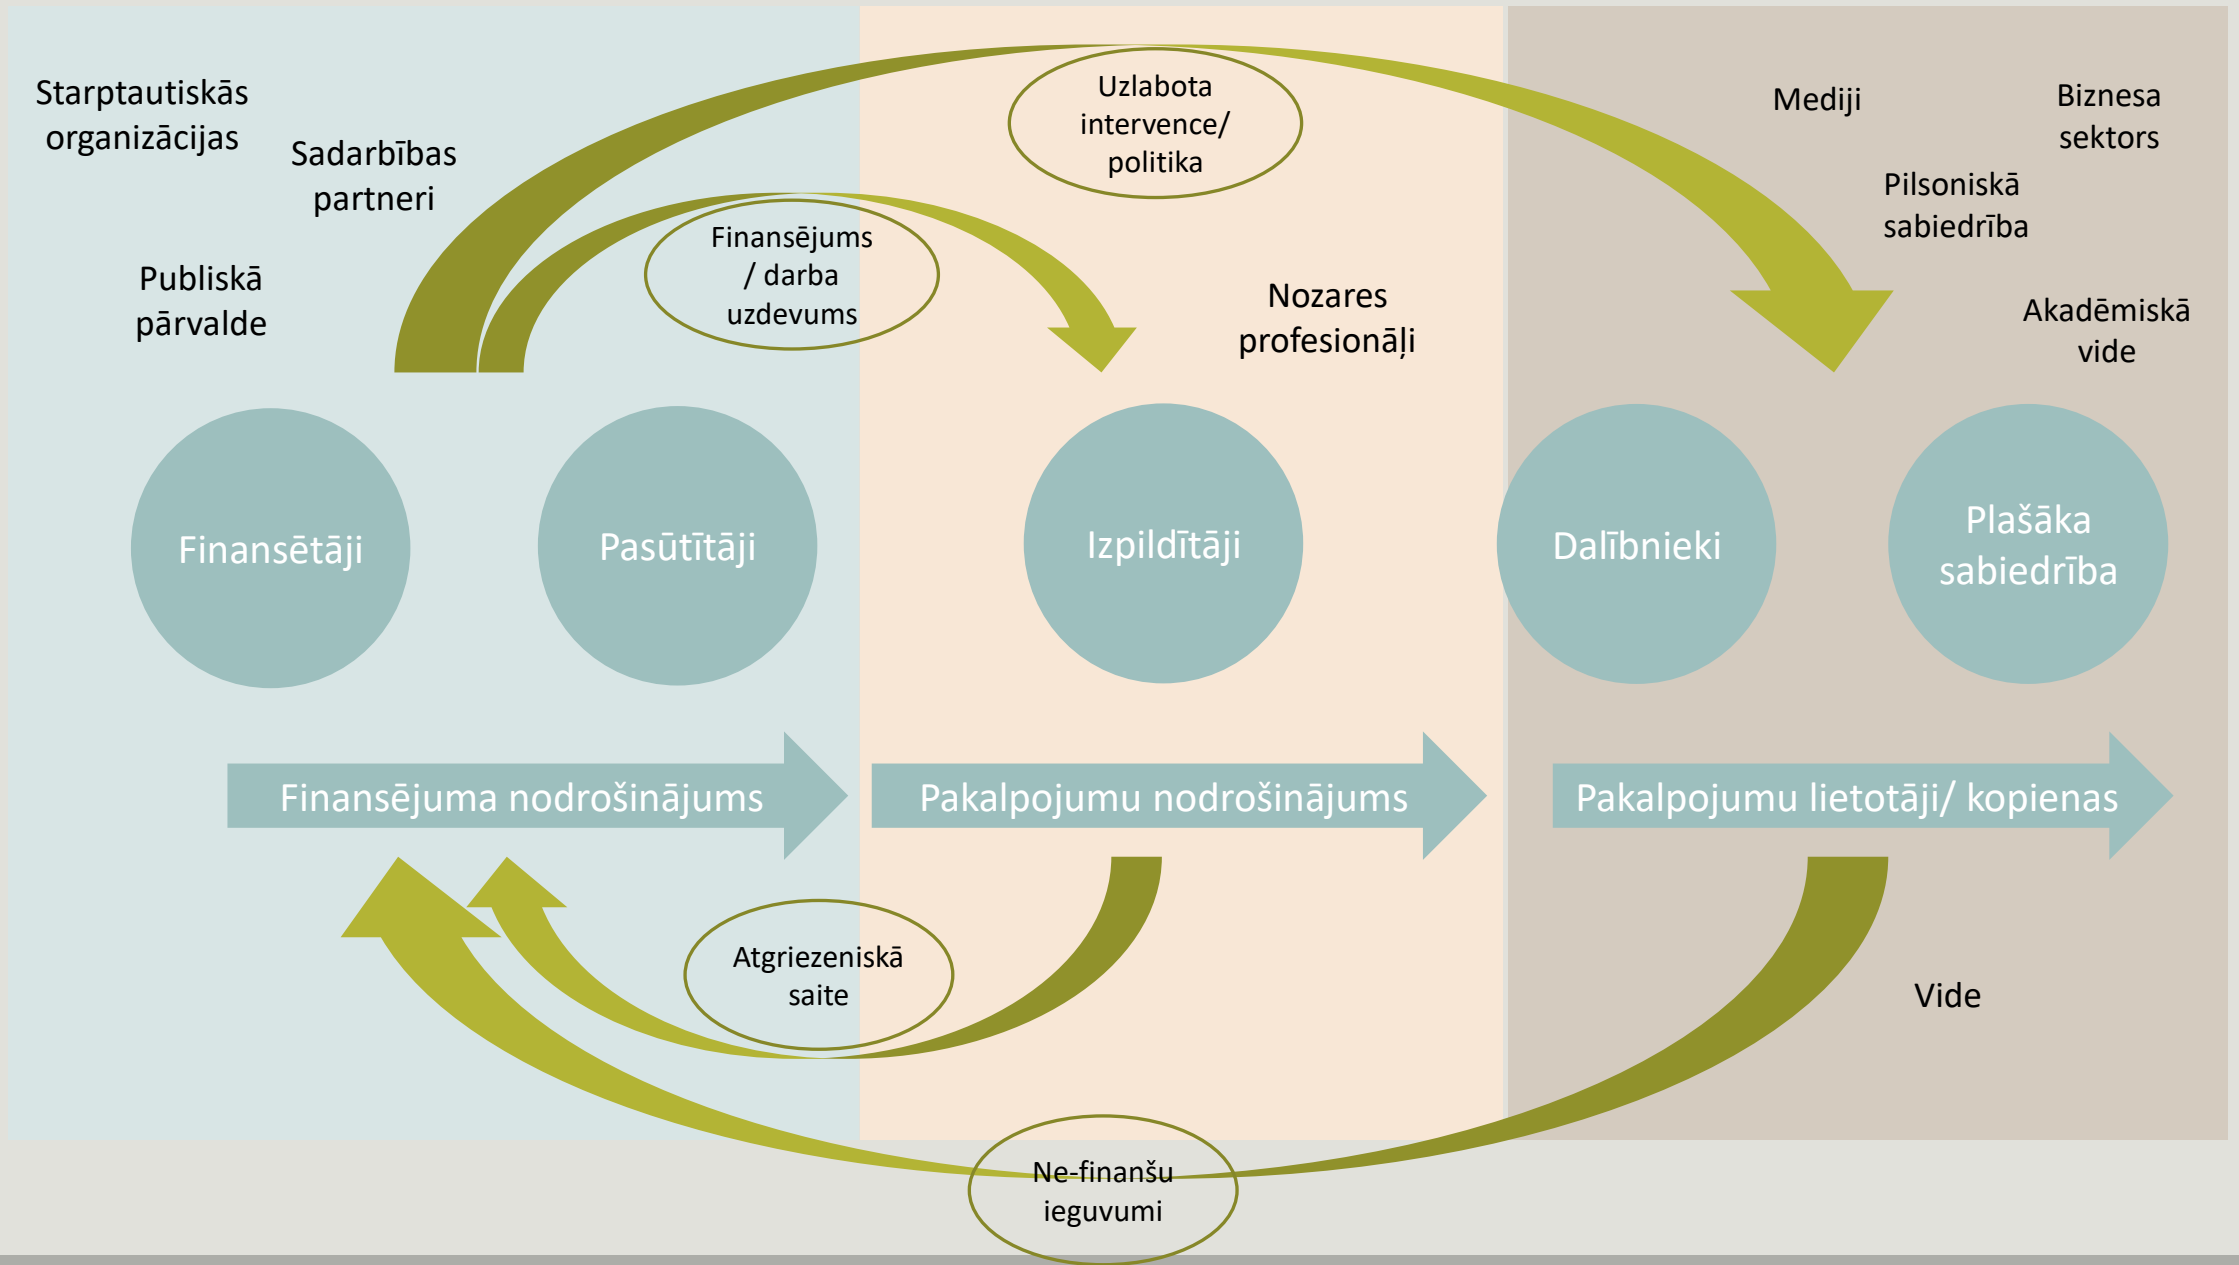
Starptautiskās organizācijas

Sadarbības partneri

Publiskā pārvalde

Uzlabota intervence/ politika

Finansējums / darba uzdevums

Nozares profesionāļi

Mediji

Biznesa sektors

Pilsoniskā sabiedrība

Akadēmiskā vide

Finansētāji

Pasūtītāji

Izpildītāji

Dalībnieki

Plašāka sabiedrība

Finansējuma nodrošinājums

Pakalpojumu nodrošinājums

Pakalpojumu lietotāji/ kopienas

Atgriezeniskā saite

Vide

Ne-finanšu ieguvumi